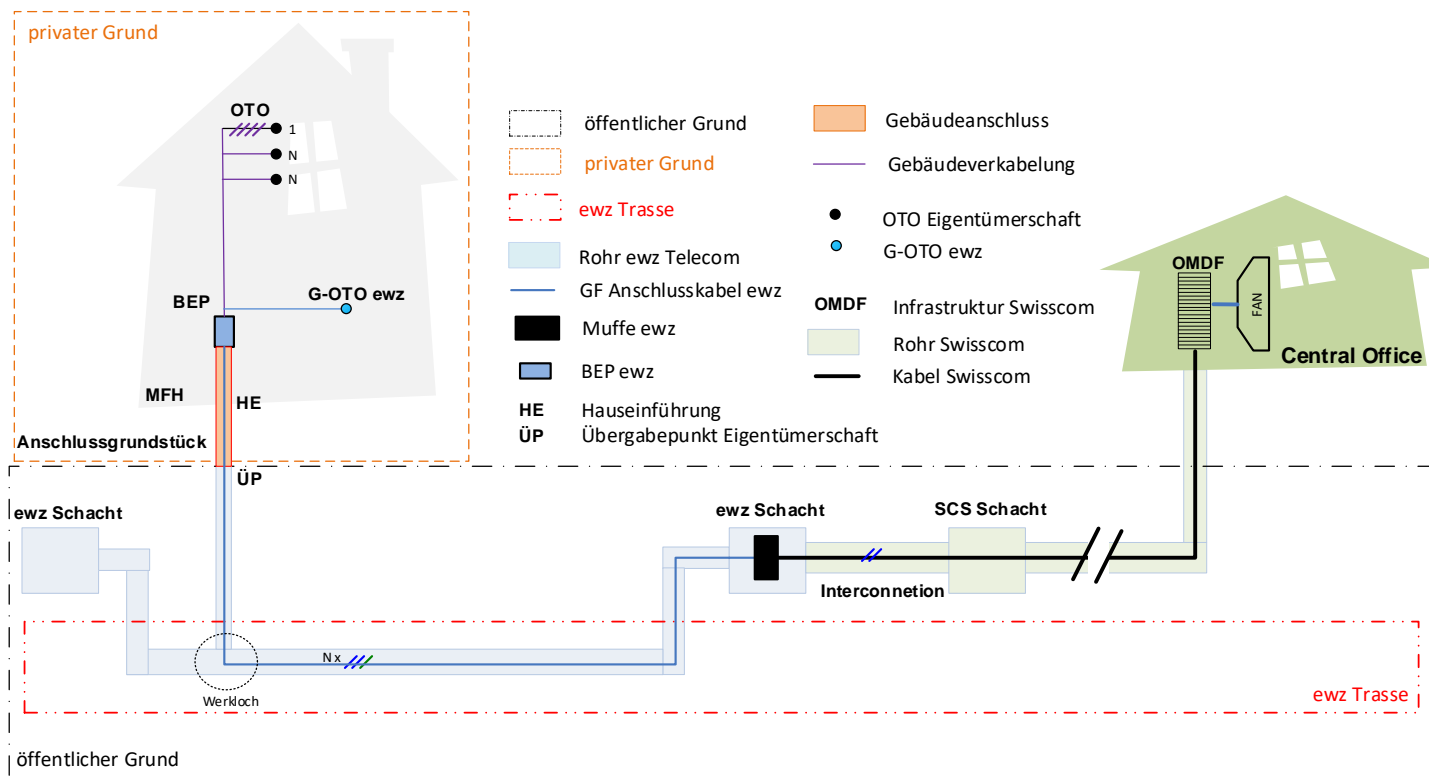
privater Grund

OTO
1
N
N

BEP
G-OTO ewz

MFH
HE
Anschlussgrundstück
ÜP

öffentlicher Grund
privater Grund
ewz Trasse
Rohr ewz Telecom
GF Anschlusskabel ewz
Muffe ewz
BEP ewz
HE Hauseinführung
ÜP Übergabepunkt Eigentümerschaft

Gebäudeanschluss
Gebäudeverkabelung
OTO Eigentümerschaft
G-OTO ewz
OMDF Infrastruktur Swisscom
Rohr Swisscom
Kabel Swisscom

OMDF
FAN
Central Office

ewz Schacht
ewz Schacht
SCS Schacht
Interconnetion
N x
Werkloch
ewz Trasse

öffentlicher Grund